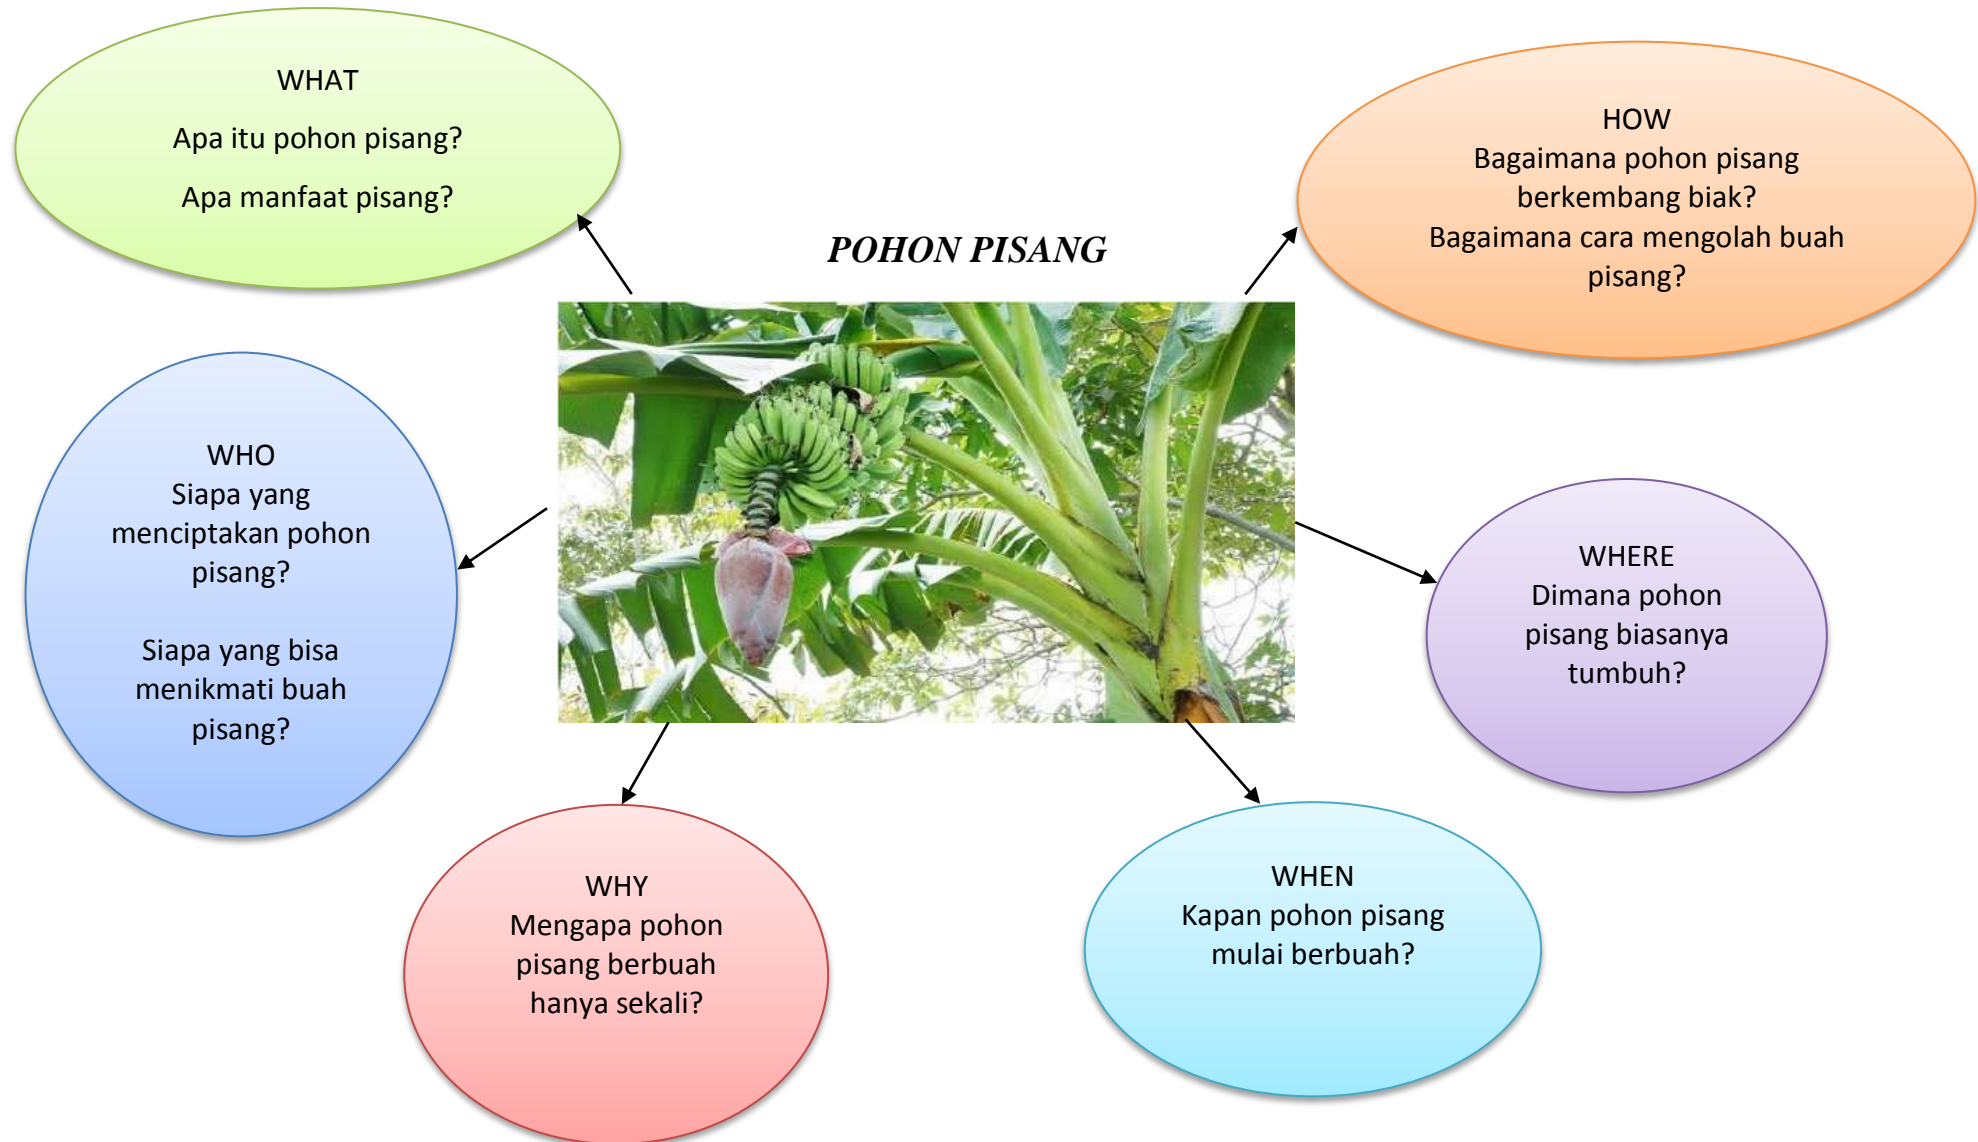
WHAT

Apa itu pohon pisang?

Apa manfaat pisang?

POHON PISANG

HOW
Bagaimana pohon pisang berkembang biak?
Bagaimana cara mengolah buah pisang?

WHO
Siapa yang menciptakan pohon pisang?

Siapa yang bisa menikmati buah pisang?

WHERE
Dimana pohon pisang biasanya tumbuh?

WHY
Mengapa pohon pisang berbuah hanya sekali?

WHEN
Kapan pohon pisang mulai berbuah?